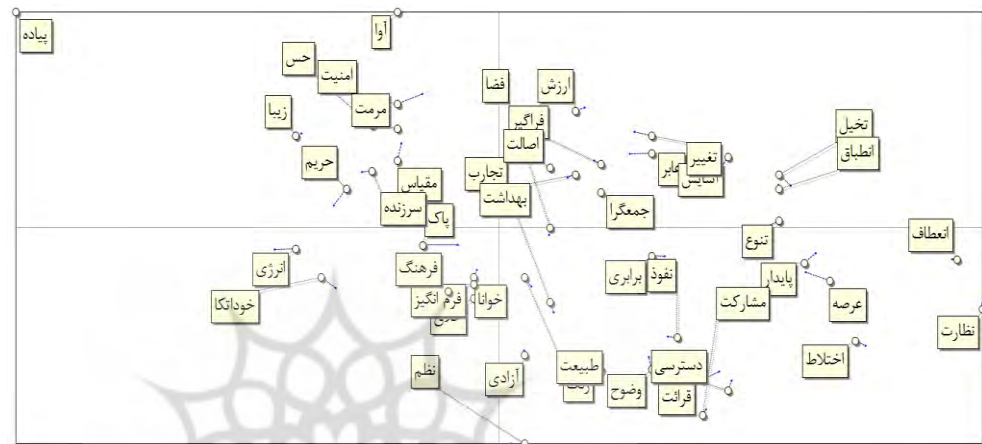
پیاده
آوا
حس
امنیت
مرمت
زیبا
حریم
فضا
ارزش
فراگیر
اصالت
تجارب
بهداشت
مقیاس
سرزنده
پاک
جمعگرا
تغییر
معابر
آسایش
تخیل
انطباق
تنوع
انعطاف
انرژی
خوداتکا
فرهنگ
فرح انگیز
خوانا
نفوذ
برابری
پایدار
مشارکت
عرصه
نظارت
اختلاط
نظم
آزادی
طبیعت
دسترسی
وضوح
قرائت